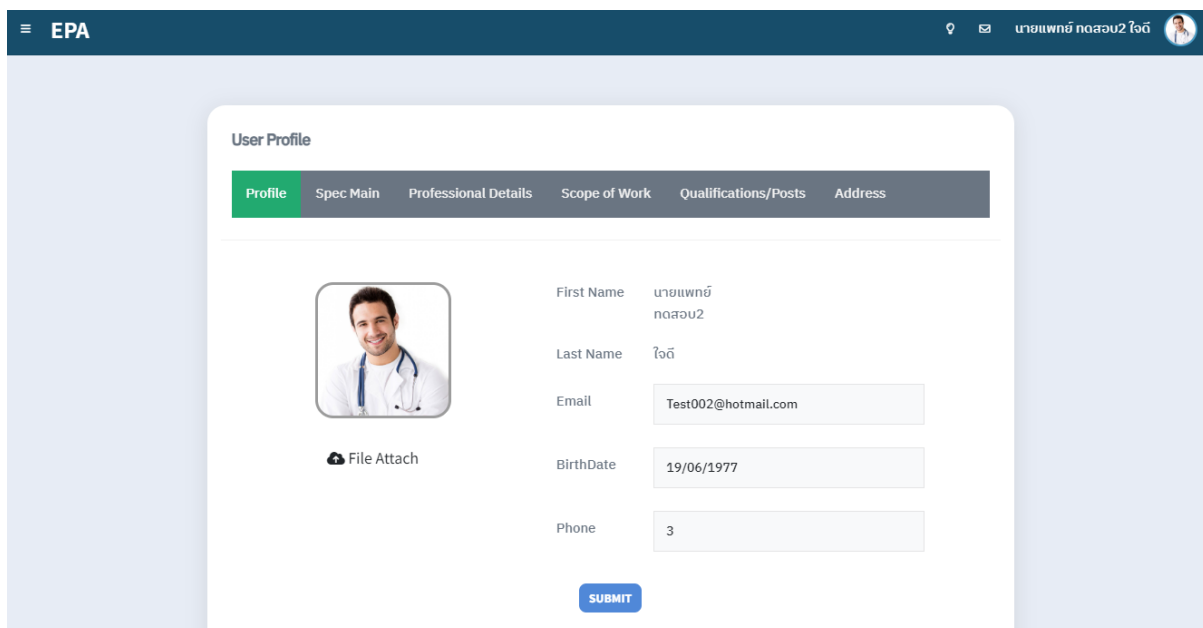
≡ EPA

นายแพทย์ ทดสอบ2 ใจดี

User Profile

Profile | Spec Main | Professional Details | Scope of Work | Qualifications/Posts | Address

File Attach

First Name นายแพทย์ ทดสอบ2

Last Name ใจดี

Email Test002@hotmail.com

BirthDate 19/06/1977

Phone 3

SUBMIT